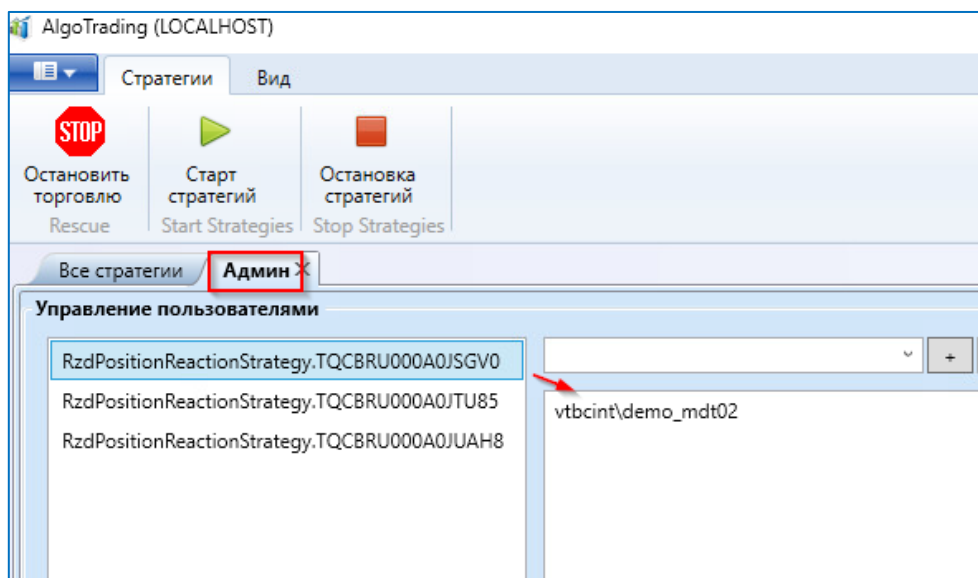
AlgoTrading (LOCALHOST)

Стратегии
Вид

STOP
Остановить торговлю
Rescue

Старт стратегий
Start Strategies

Остановка стратегий
Stop Strategies

Все стратегии
Админ

Управление пользователями

RzdPositionReactionStrategy.TQCBRU000A0JSGV0
RzdPositionReactionStrategy.TQCBRU000A0JTU85
RzdPositionReactionStrategy.TQCBRU000A0JUAH8

+

vtbcint\demo_mdt02